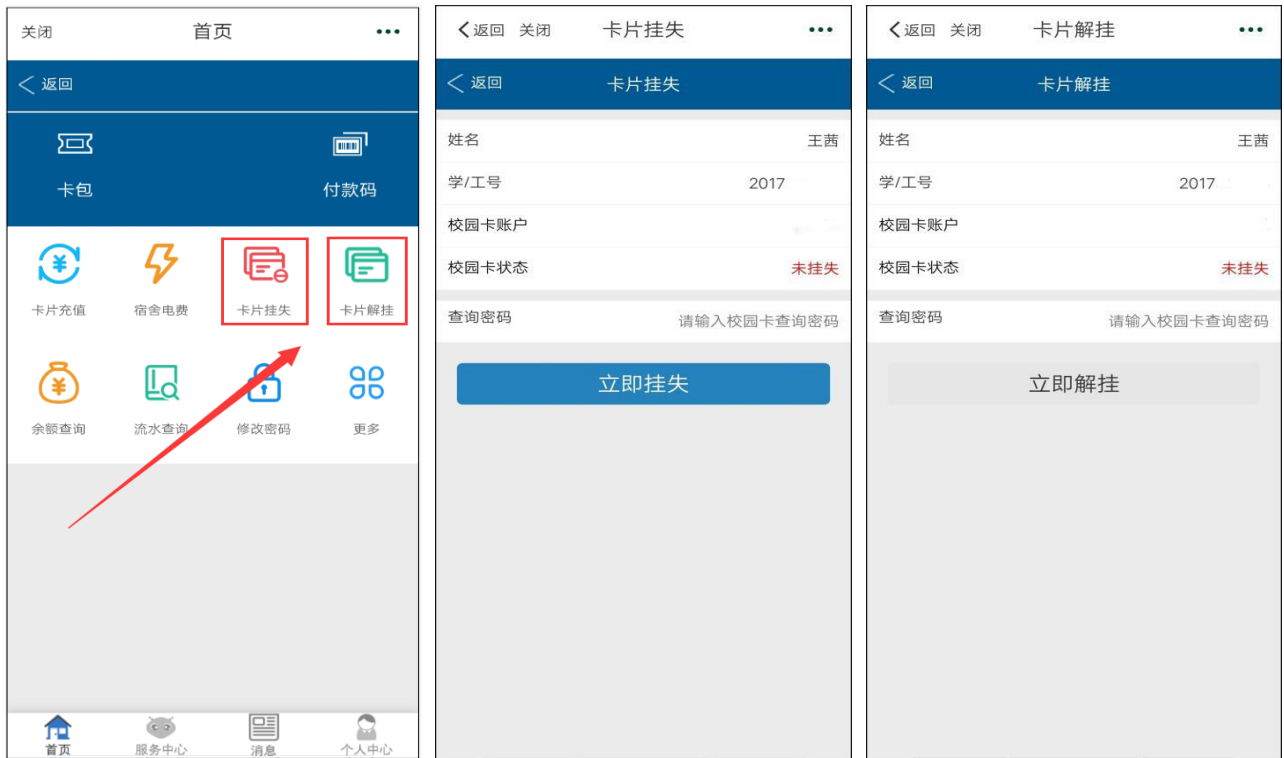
关闭 首页 •••

< 返回

卡包 付款码

卡片充值 宿舍电费 卡片挂失 卡片解挂

余额查询 流水查询 修改密码 更多

首页 服务中心 消息 个人中心

< 返回 关闭 卡片挂失 •••

< 返回 卡片挂失

| | |
|---|---|
| 姓名 | 王茜 |
| 学/工号 | 2017 |
| 校园卡账户 | |
| 校园卡状态 | 未挂失 |
| 查询密码 | 请输入校园卡查询密码 |

立即挂失

< 返回 关闭 卡片解挂 •••

< 返回 卡片解挂

| | |
|---|---|
| 姓名 | 王茜 |
| 学/工号 | 2017 |
| 校园卡账户 | |
| 校园卡状态 | 未挂失 |
| 查询密码 | 请输入校园卡查询密码 |

立即解挂